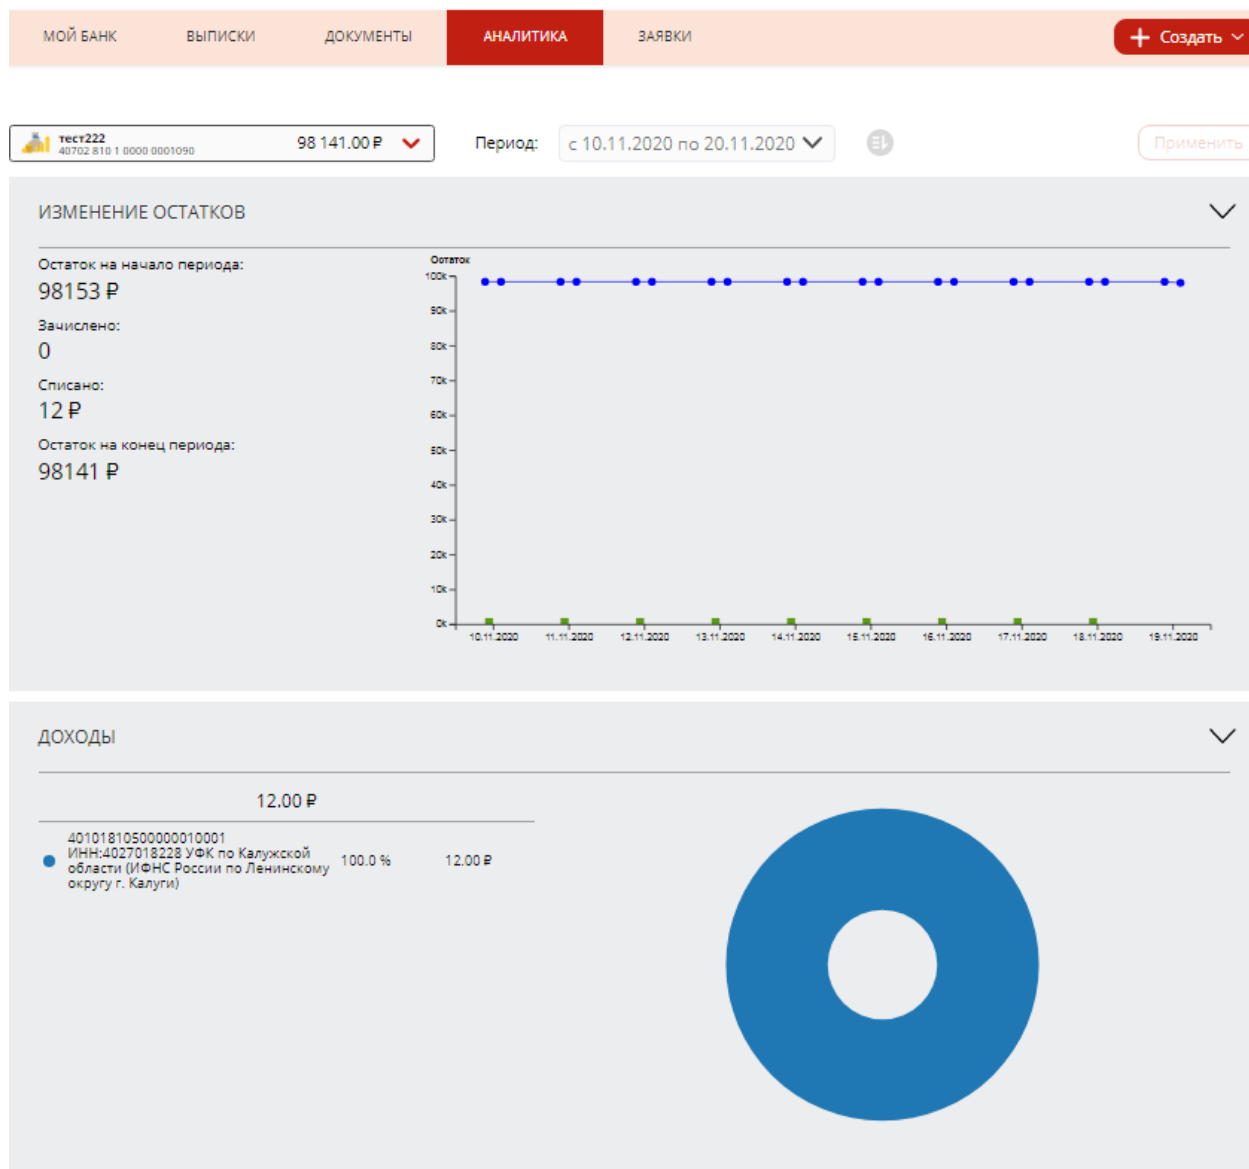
МОЙ БАНК ВЫПИСКИ ДОКУМЕНТЫ АНАЛИТИКА ЗАЯВКИ

+ Создать

тест222
40702 810 1 0000 0001090
98 141.00 ₽

Период: с 10.11.2020 по 20.11.2020

Применить

ИЗМЕНЕНИЕ ОСТАТКОВ

Остаток на начало периода:
98153 ₽
Зачислено:
0
Списано:
12 ₽
Остаток на конец периода:
98141 ₽

Остаток
100k
90k
80k
70k
60k
50k
40k
30k
20k
10k
0k
10.11.2020 11.11.2020 12.11.2020 13.11.2020 14.11.2020 15.11.2020 16.11.2020 17.11.2020 18.11.2020 19.11.2020

ДОХОДЫ

12.00 ₽

| 40101810500000010001 ИНН:4027018228 УФК по Калужской области (ИФНС России по Ленинскому округу г. Калуги) | 100.0 % | 12.00 ₽ |